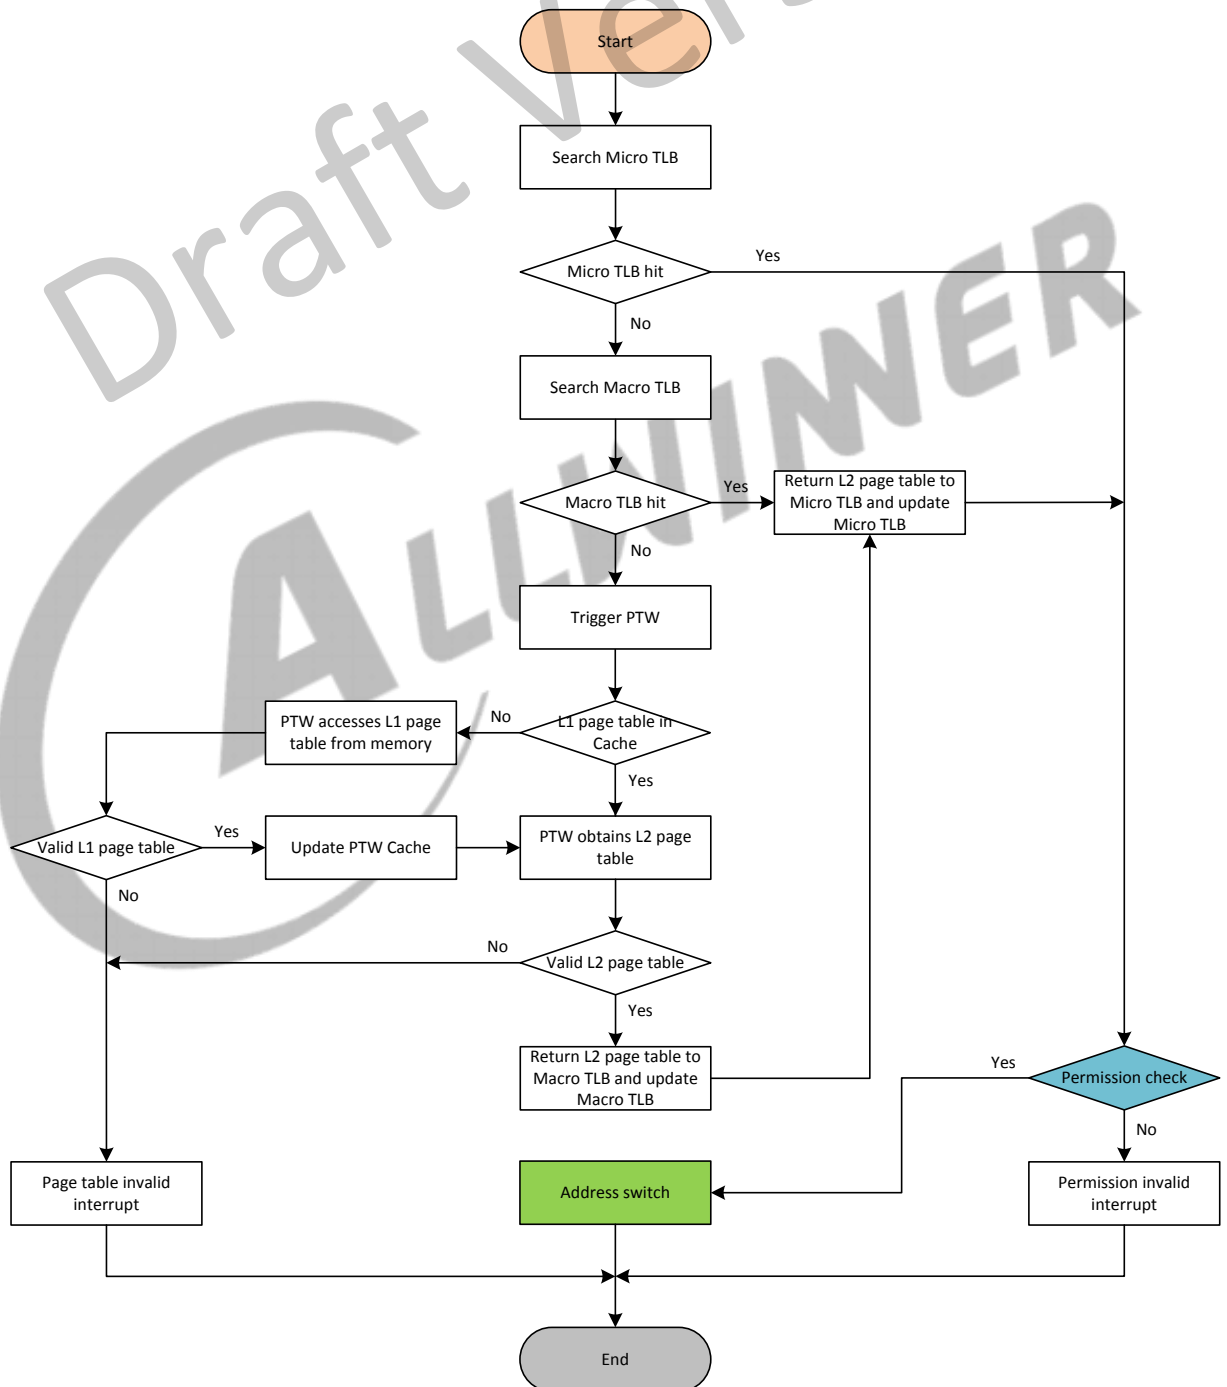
Draft Ver

ALLWINER

Start

Search Micro TLB

Micro TLB hit

Yes

No

Search Macro TLB

Macro TLB hit

Yes

Return L2 page table to Micro TLB and update Micro TLB

No

Trigger PTW

PTW accesses L1 page table from memory

No

L1 page table in Cache

Yes

Valid L1 page table

Yes

Update PTW Cache

PTW obtains L2 page table

No

No

Valid L2 page table

Yes

Return L2 page table to Macro TLB and update Macro TLB

Yes

Permission check

No

Page table invalid interrupt

Address switch

Permission invalid interrupt

End